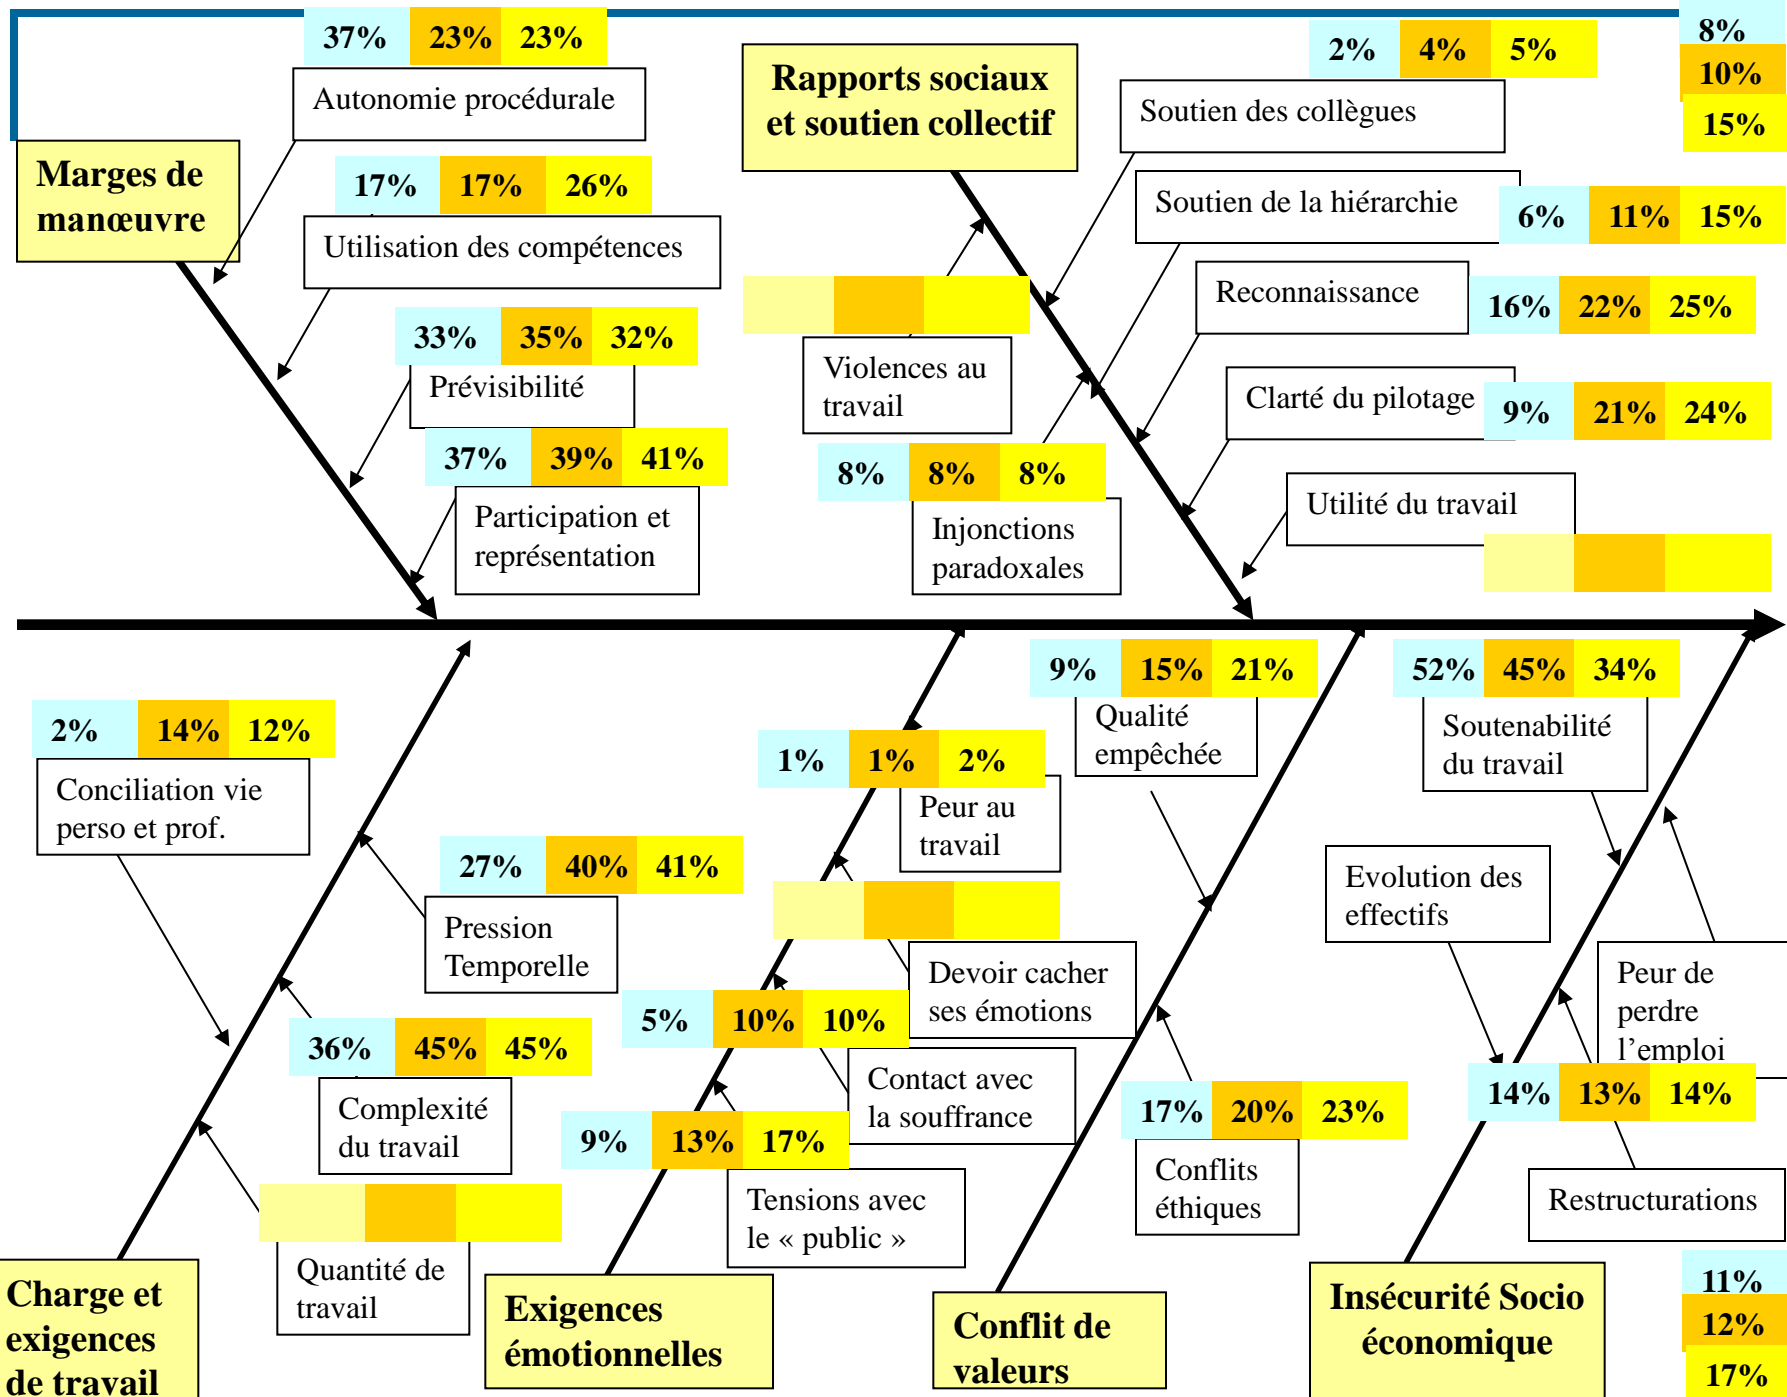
37% 23% 23%
Autonomie procédurale

Marges de manœuvre

17% 17% 26%
Utilisation des compétences

33% 35% 32%
Prévisibilité

37% 39% 41%
Participation et représentation

Rapports sociaux et soutien collectif

Violences au travail

8% 8% 8%
Injonctions paradoxales

2% 4% 5%
Soutien des collègues

8%
10%
15%

Soutien de la hiérarchie
6% 11% 15%

Reconnaissance
16% 22% 25%

Clarté du pilotage
9% 21% 24%

Utilité du travail

2% 14% 12%
Conciliation vie perso et prof.

27% 40% 41%
Pression Temporelle

36% 45% 45%
Complexité du travail

Quantité de travail

Charge et exigences de travail

1% 1% 2%
Peur au travail

Devoir cacher ses émotions

5% 10% 10%
Contact avec la souffrance

9% 13% 17%
Tensions avec le « public »

Exigences émotionnelles

9% 15% 21%
Qualité empêchée

17% 20% 23%
Conflits éthiques

Conflit de valeurs

52% 45% 34%
Soutenabilité du travail

Evolution des effectifs

Peur de perdre l'emploi

14% 13% 14%

Restructurations

Insécurité Socio économique

11%
12%
17%